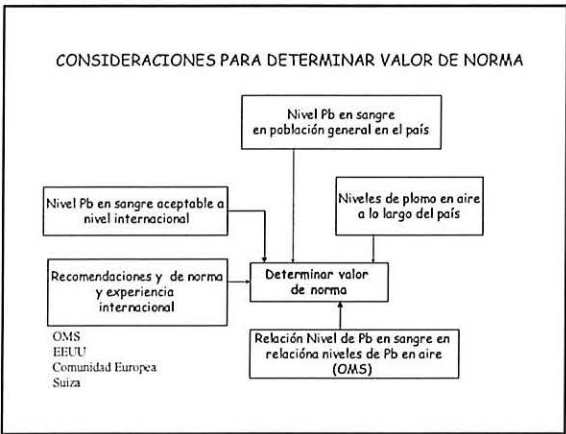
CONSIDERACIONES PARA DETERMINAR VALOR DE NORMA

Nivel Pb en sangre en población general en el país

Nivel Pb en sangre aceptable a nivel internacional

Niveles de plomo en aire a lo largo del país

Recomendaciones y de norma y experiencia internacional

Determinar valor de norma

OMS
EEUU
Comunidad Europea
Suiza

Relación Nivel de Pb en sangre en relacióna niveles de Pb en aire (OMS)